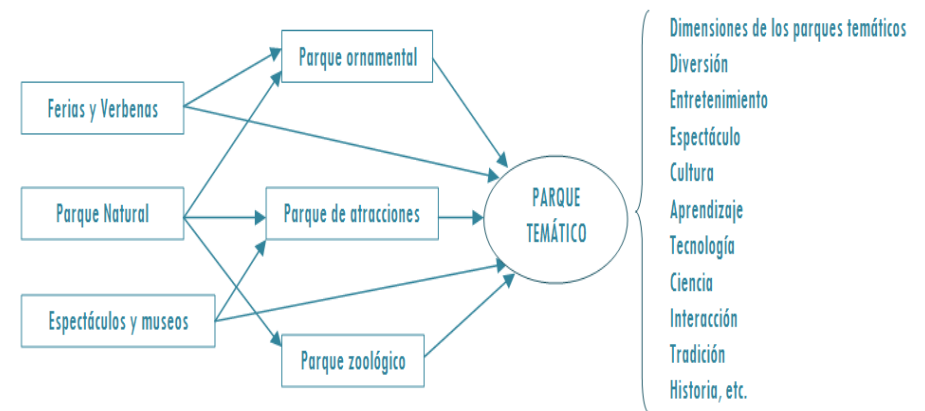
Ferias y Verbenas

Parque Natural

Espectáculos y museos

Parque ornamental

Parque de atracciones

Parque zoológico

PARQUE TEMÁTICO

Dimensiones de los parques temáticos
Diversión
Entretenimiento
Espectáculo
Cultura
Aprendizaje
Tecnología
Ciencia
Interacción
Tradición
Historia, etc.